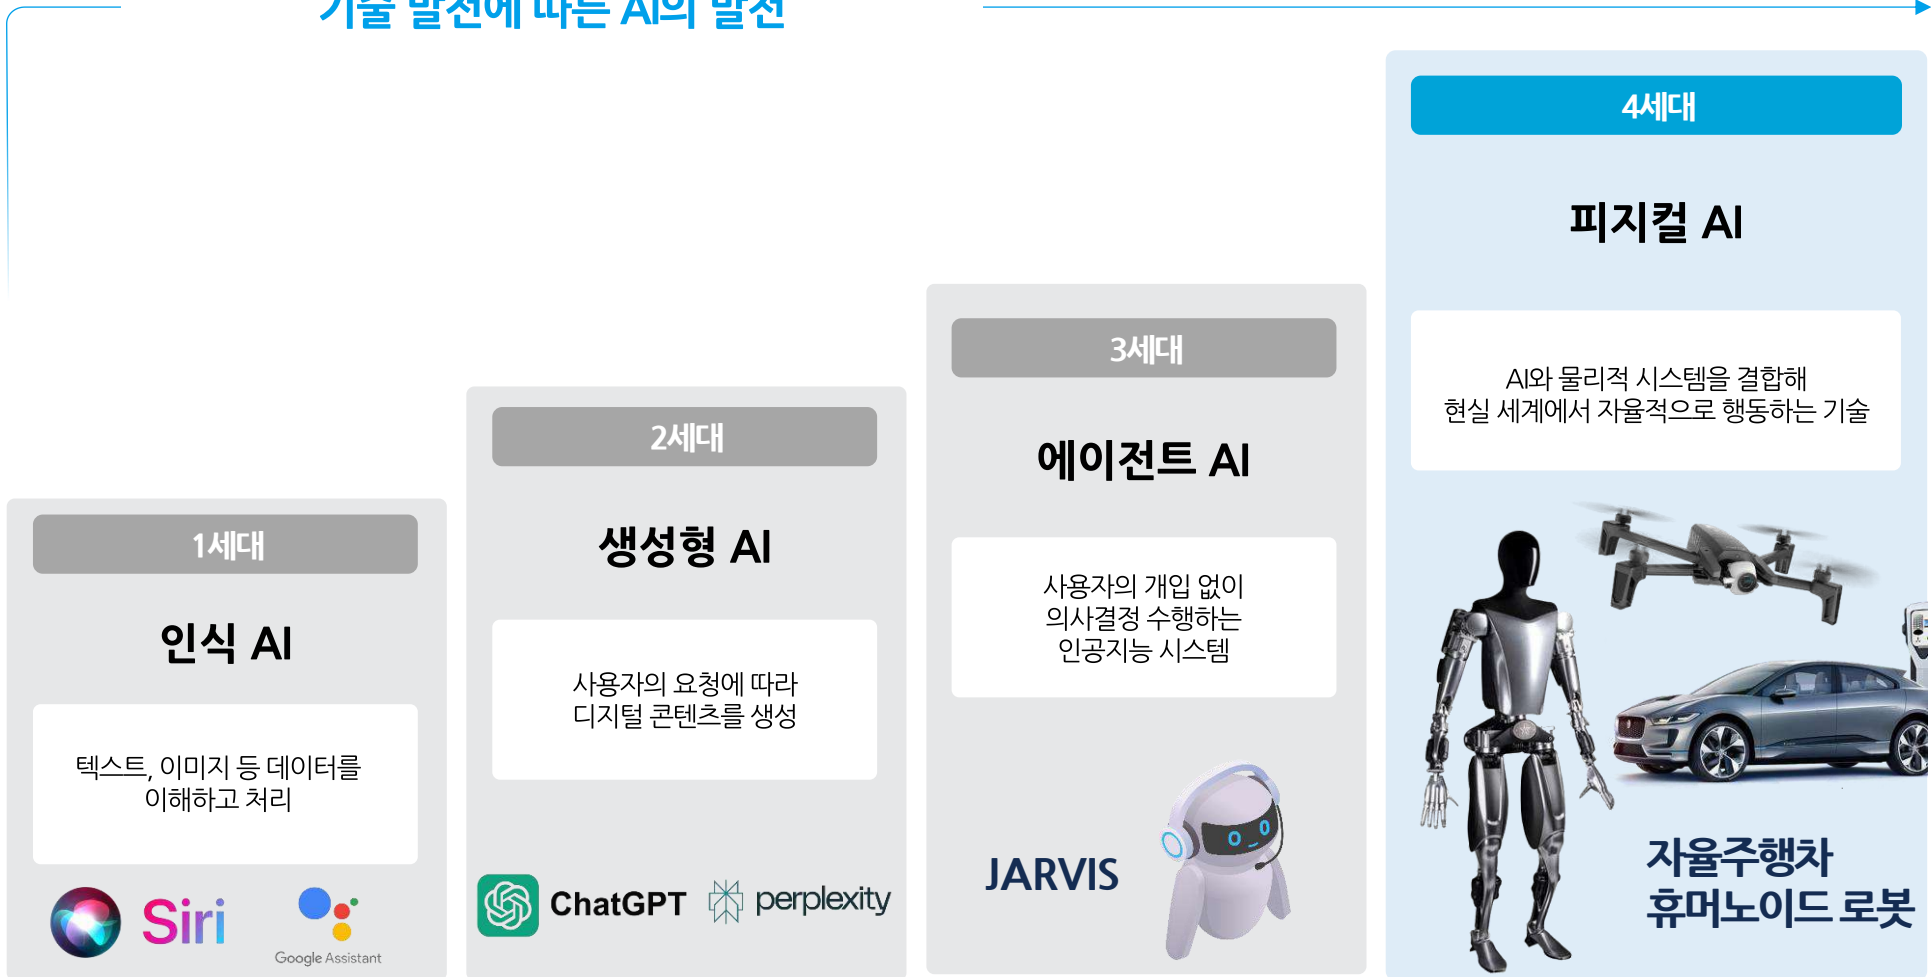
기술 발전에 따른 AI의 발전

4세대

피지컬 AI

AI와 물리적 시스템을 결합해 현실 세계에서 자율적으로 행동하는 기술

자율주행차
휴머노이드 로봇

3세대

에이전트 AI

사용자의 개입 없이 의사결정 수행하는 인공지능 시스템

JARVIS

2세대

생성형 AI

사용자의 요청에 따라 디지털 콘텐츠를 생성

ChatGPT perplexity

1세대

인식 AI

텍스트, 이미지 등 데이터를 이해하고 처리

Siri Google Assistant